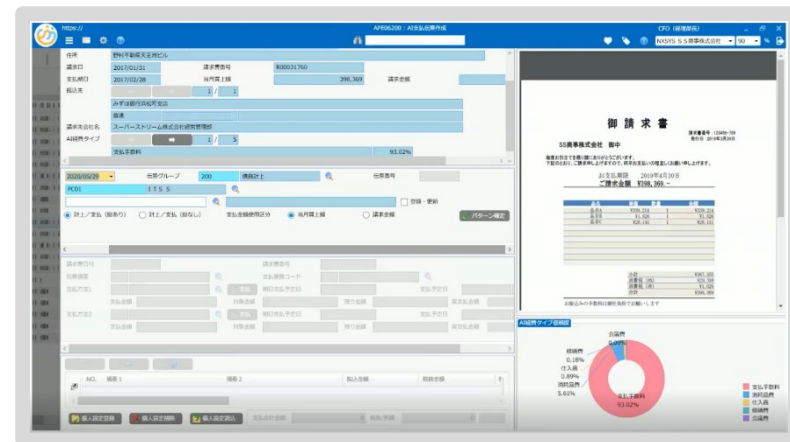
https://
APB06200：AI支払伝票作成
CFO（経理部長）
NXSYS ＳＳ商事株式会社
90

住所　野村不動産天王洲ビル
請求日　2017/01/31　請求書番号　R00031760
支払期日　2017/02/28　当月買上額　398,369　請求金額
振込先　1 / 1
みずほ銀行渋松支店
普通
請求先会社名　スーパーストリーム株式会社経営管理部
AI経費タイプ　1 / 5
支払手数料　93.02%

2020/05/29　伝票グループ　200　債務計上　伝票番号
PC01　ＩＴＳＳ
登録・更新
計上／支払（取引あり）　計上／支払（取引なし）　支払金額使用区分　当月買上額　請求金額　パターン確定

請求書日付　請求書番号
元帳通貨　支払先部門コード
支払方法1　支払金額　対象金額　振込金額　期日支払予定日　支払予定日　実支払金額
支払方法2　支払金額　対象金額　振込金額　期日支払予定日　支払予定日　実支払金額

NO.　摘要1　摘要2　税込金額　税抜金額
個人設定登録　個人設定削除　個人設定読込　借方金額　貸方金額

御請求書
SS商事株式会社　御中
お支払期限　2019年4月30日
ご請求金額　¥398,369.－

AI経費タイプ候補値
会議費 0.97%
租税公課 0.18%
仕入高 0.89%
消耗品費 5.63%
支払手数料 93.02%
支払手数料
消耗品費
仕入高
租税公課
会議費